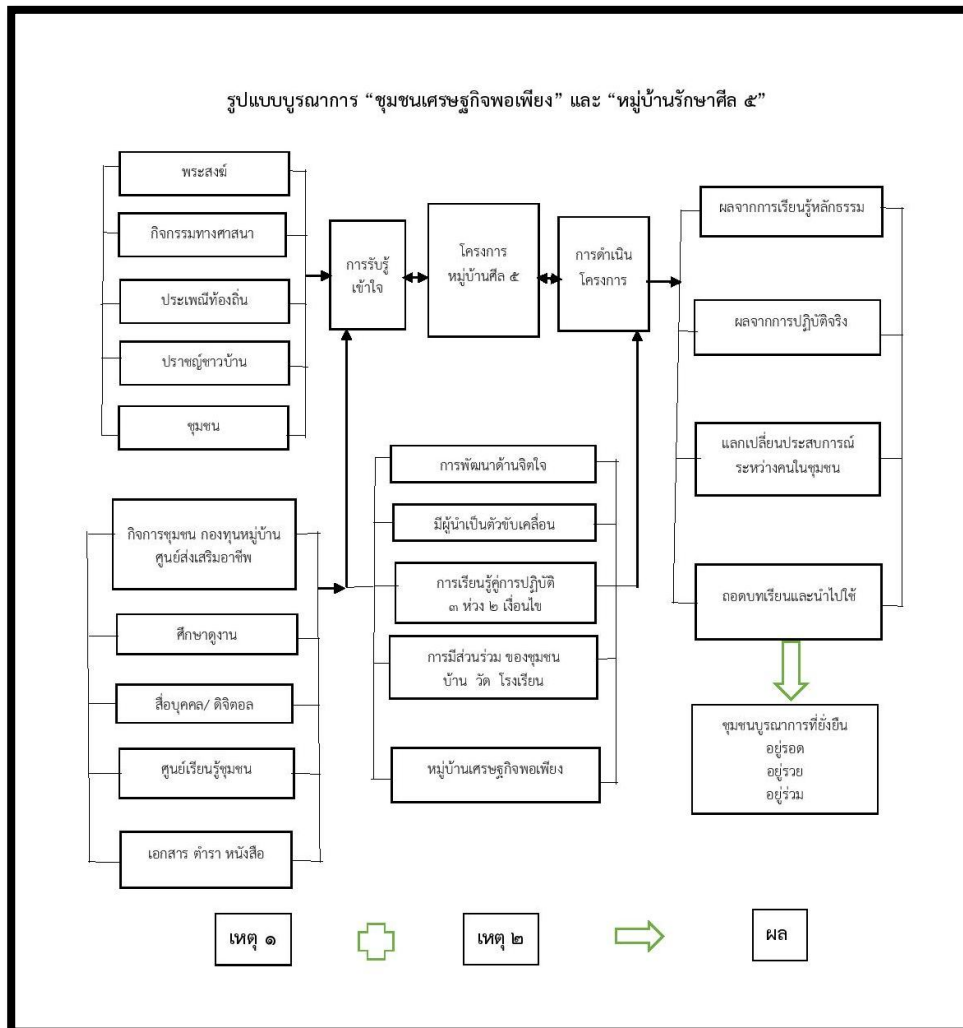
รูปแบบบูรณาการ "ชุมชนเศรษฐกิจพอเพียง" และ "หมู่บ้านรักษาศีล ๕"

พระสงฆ์

กิจกรรมทางศาสนา

ประเพณีท้องถิ่น

ปราชญ์ชาวบ้าน

ชุมชน

การรับรู้ เข้าใจ

โครงการ หมู่บ้านศีล ๕

การดำเนิน โครงการ

ผลจากการเรียนรู้หลักธรรม

ผลจากการปฏิบัติจริง

แลกเปลี่ยนประสบการณ์ ระหว่างคนในชุมชน

ถอดบทเรียนและนำไปใช้

กิจการชุมชน กองทุนหมู่บ้าน ศูนย์ส่งเสริมอาชีพ

ศึกษาดูงาน

สื่อบุคคล/ ดิจิตอล

ศูนย์เรียนรู้ชุมชน

เอกสาร ตำรา หนังสือ

การพัฒนาด้านจิตใจ

มีผู้นำเป็นตัวขับเคลื่อน

การเรียนรู้การปฏิบัติ ๓ ห่วง ๒ เงื่อนไข

การมีส่วนร่วม ของชุมชน บ้าน วัด โรงเรียน

หมู่บ้านเศรษฐกิจพอเพียง

ชุมชนบูรณาการที่ยั่งยืน
อยู่รอด
อยู่รวย
อยู่ร่วม

เหตุ ๑

เหตุ ๒

ผล